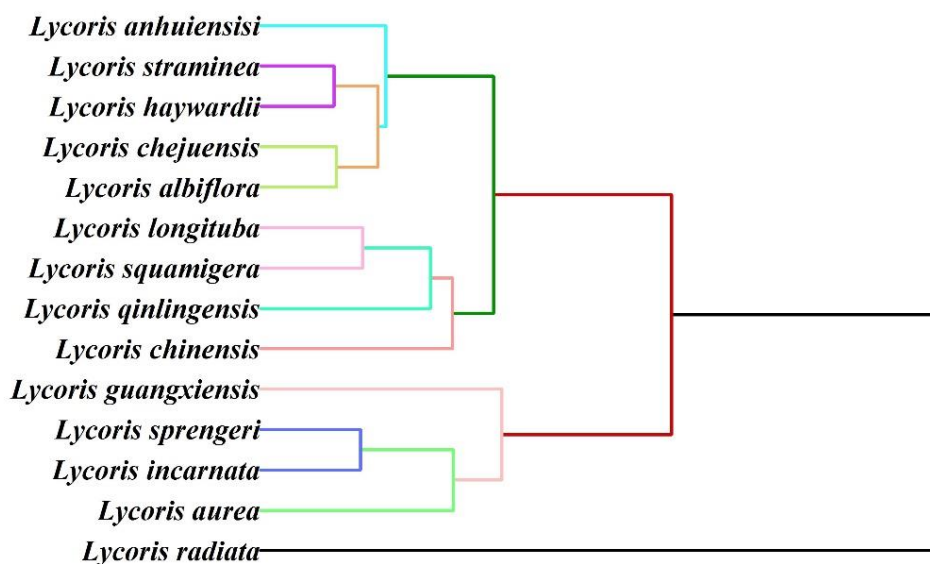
Lycoris anhuiensisi
Lycoris straminea
Lycoris haywardii
Lycoris chejuensis
Lycoris albiflora
Lycoris longituba
Lycoris squamigera
Lycoris qinlingensis
Lycoris chinensis
Lycoris guangxiensis
Lycoris sprengeri
Lycoris incarnata
Lycoris aurea
Lycoris radiata